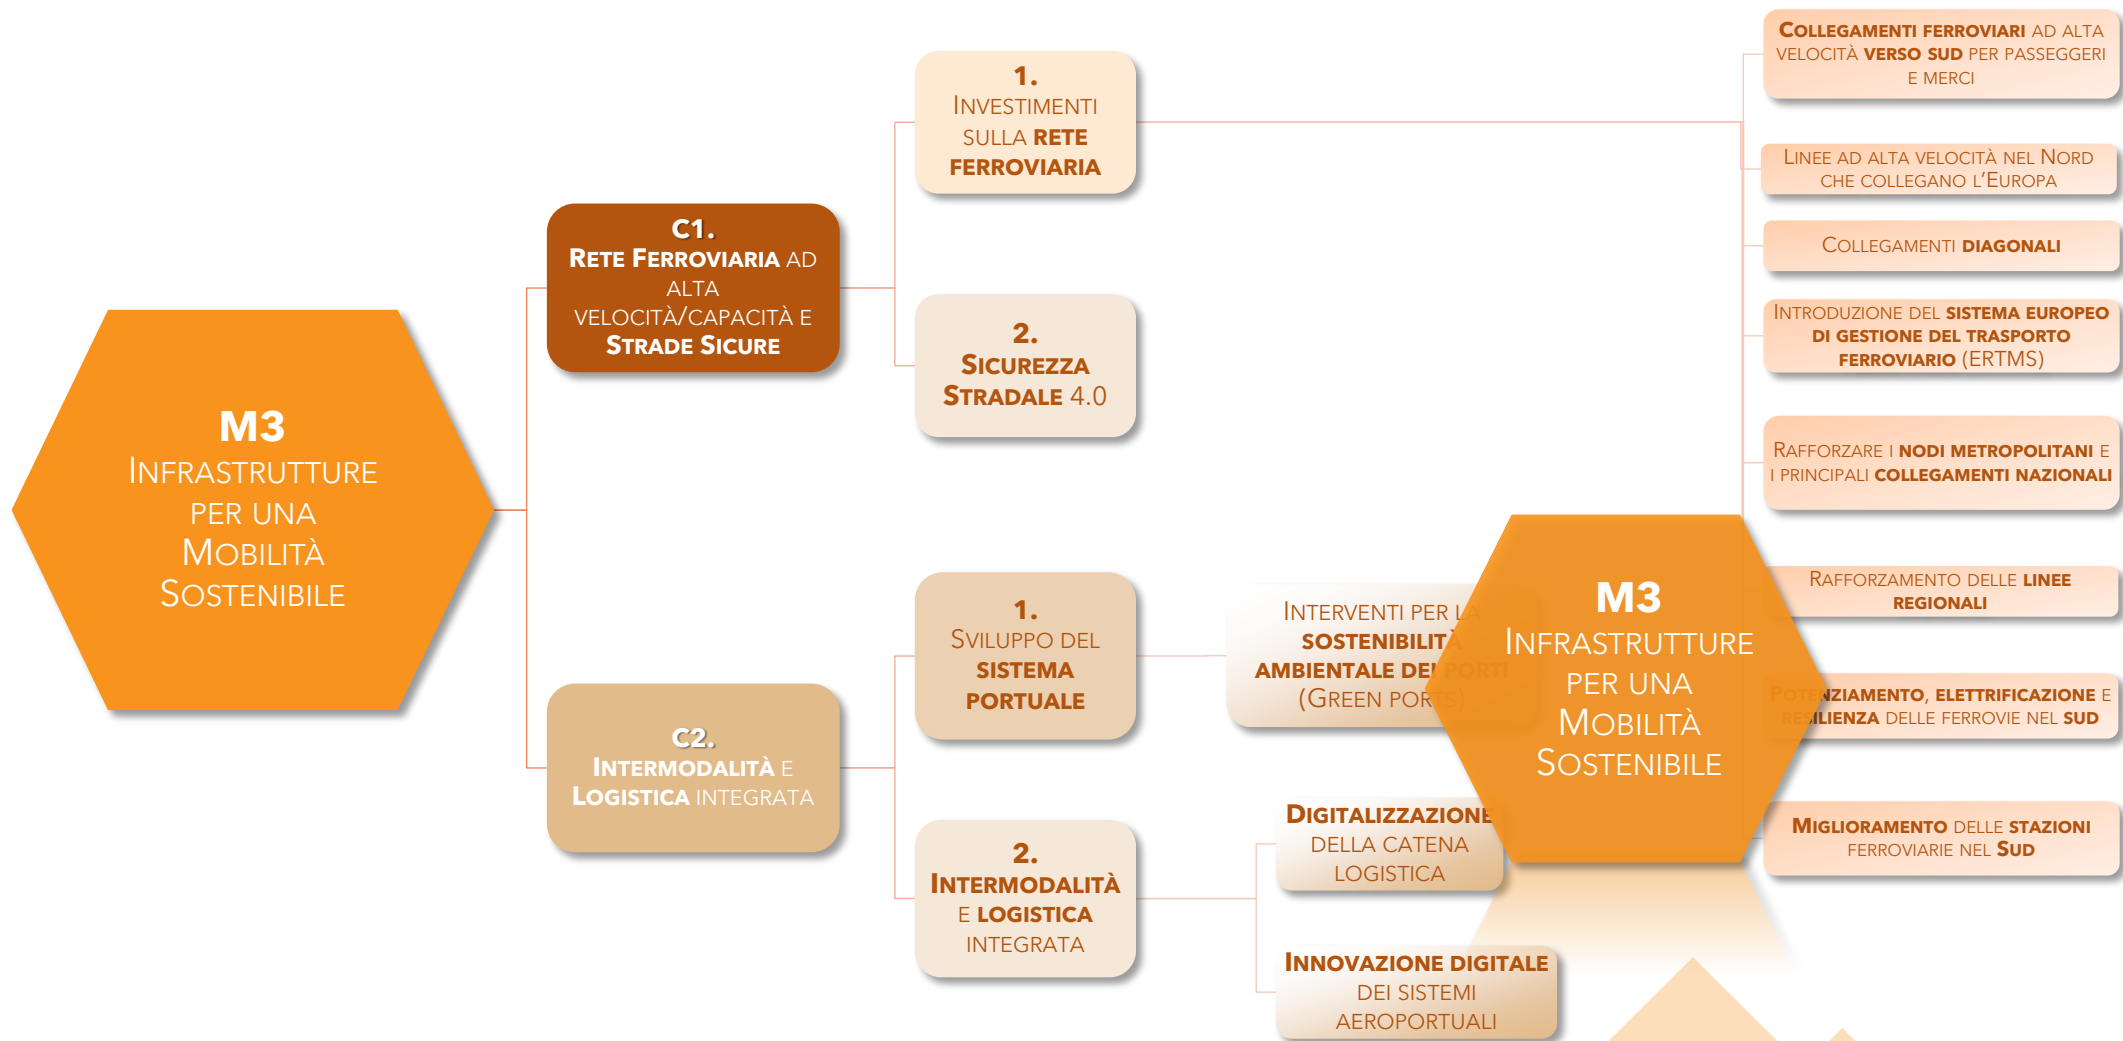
M3
Infrastrutture per una Mobilità Sostenibile

C1.
Rete Ferroviaria ad alta velocità/capacità e Strade Sicure

1.
Investimenti sulla rete ferroviaria

2.
Sicurezza Stradale 4.0

Collegamenti ferroviari ad alta velocità verso sud per passeggeri e merci

Linee ad alta velocità nel Nord che collegano l'Europa

Collegamenti diagonali

Introduzione del sistema europeo di gestione del trasporto ferroviario (ERTMS)

Rafforzare i nodi metropolitani e i principali collegamenti nazionali

Rafforzamento delle linee regionali

Pot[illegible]nziamento, elettrificazione e re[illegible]ilienza delle ferrovie nel Sud

Miglioramento delle stazioni ferroviarie nel Sud

C2.
Intermodalità e Logistica integrata

1.
Sviluppo del sistema portuale

Interventi per la sostenibilità ambientale dei porti (Green Por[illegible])

2.
Intermodalità e logistica integrata

Digitalizzazione della catena logistica

Innovazione digitale dei sistemi aeroportuali

M3
Infrastrutture per una Mobilità Sostenibile